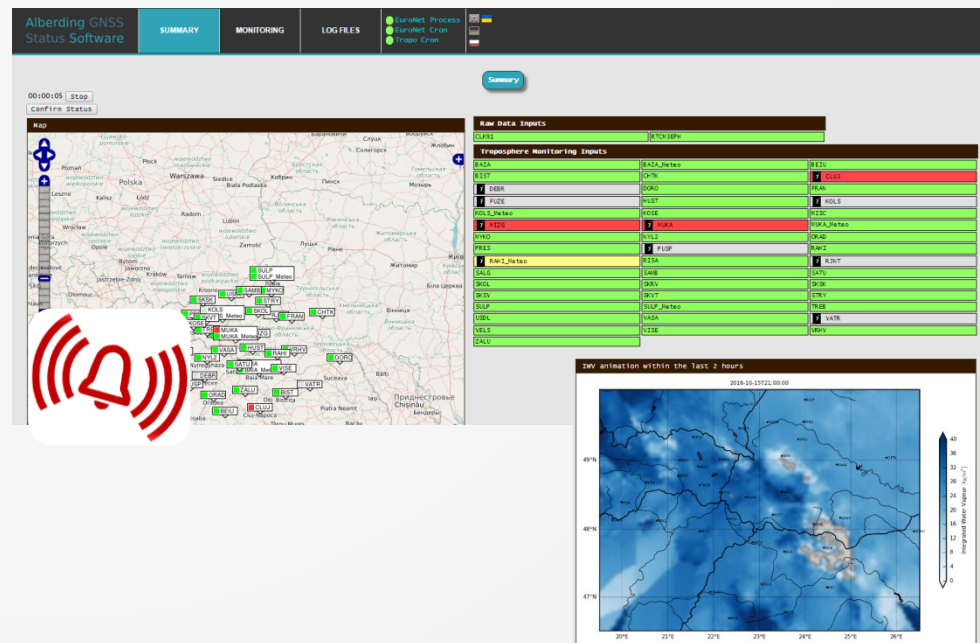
Alberding GNSS Status Software

SUMMARY

MONITORING

LOG FILES

EuroNet Process
EuroNet Cron
Tropo Cron

Summary

00:00:05 Stop
Confirm Status

Map

Poznań
Polska
Warszawa
Łódź
Radom
Lublin
Kraków
Lwów
Kishinev
Chisinau
Suceava

SULP
SULP_Meteo
SAMB
MYKO
SKSK
STRY
KOLS
SKOL
FRAN
CHTK
KOSE
MUKA
MUKA_Meteo
NYLS
HUST
RAHI
VRHV
DORO
VASA
SATU
VISE
BAIA
VATR
BIST
ORAD
ZALU
BEIU
CLUJ
DEBR

Raw Data Inputs

| CLK91 | RTCM3EPH |

Troposphere Monitoring Inputs

| BAIA | BAIA_Meteo | BEIU |
|---|---|---|
| BIST | CHTK | ? CLUJ |
| ? DEBR | DORO | FRAN |
| ? FUZE | HUST | ? KOLS |
| KOLS_Meteo | KOSE | MISC |
| ? MIZG | ? MUKA | MUKA_Meteo |
| MYKO | NYLS | ORAD |
| PRES | ? PUSP | RAHI |
| ? RAHI_Meteo | RISA | ? RJNT |
| SALG | SAMB | SATU |
| SKOL | SKRV | SKSK |
| SKSV | SKVT | STRY |
| SULP | SULP_Meteo | TREB |
| USDL | VASA | ? VATR |
| VELS | VISE | VRHV |
| ZALU | | |

IWV animation within the last 2 hours

2016-10-15T21:00:00

49°N
48°N
47°N
20°E 21°E 22°E 23°E 24°E 25°E 26°E

40
36
32
28
24
20
16
12
8
4
0
Integrated Water Vapour $kg/m^2$